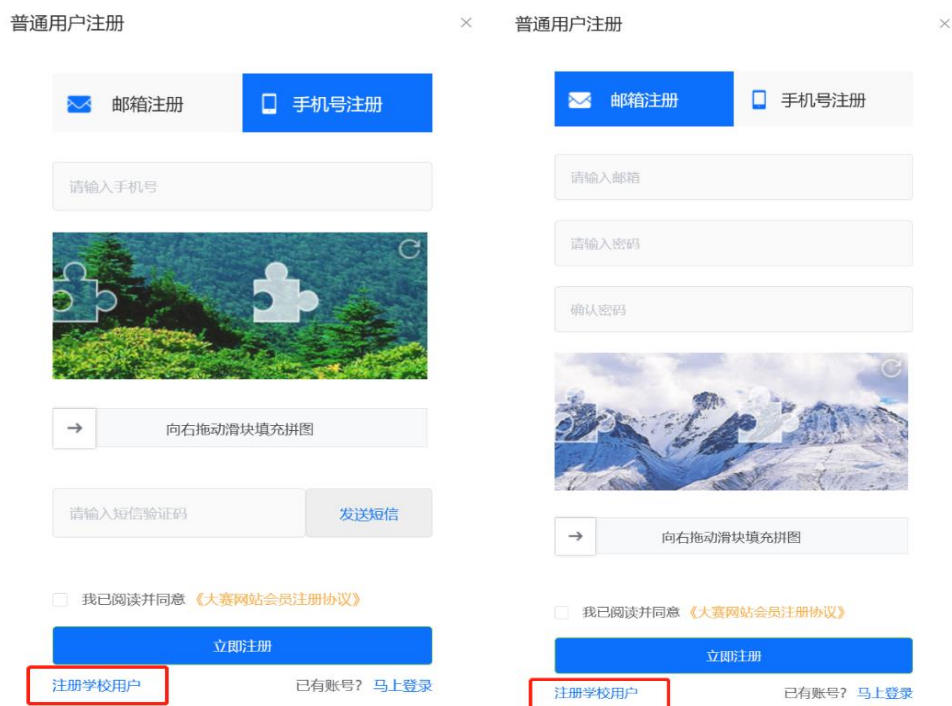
普通用户注册

×

邮箱注册

手机号注册

请输入手机号

→

向右拖动滑块填充拼图

请输入短信验证码

发送短信

我已阅读并同意《大赛网站会员注册协议》

立即注册

注册学校用户

已有账号? 马上登录

普通用户注册

×

邮箱注册

手机号注册

请输入邮箱

请输入密码

确认密码

→

向右拖动滑块填充拼图

我已阅读并同意《大赛网站会员注册协议》

立即注册

注册学校用户

已有账号? 马上登录